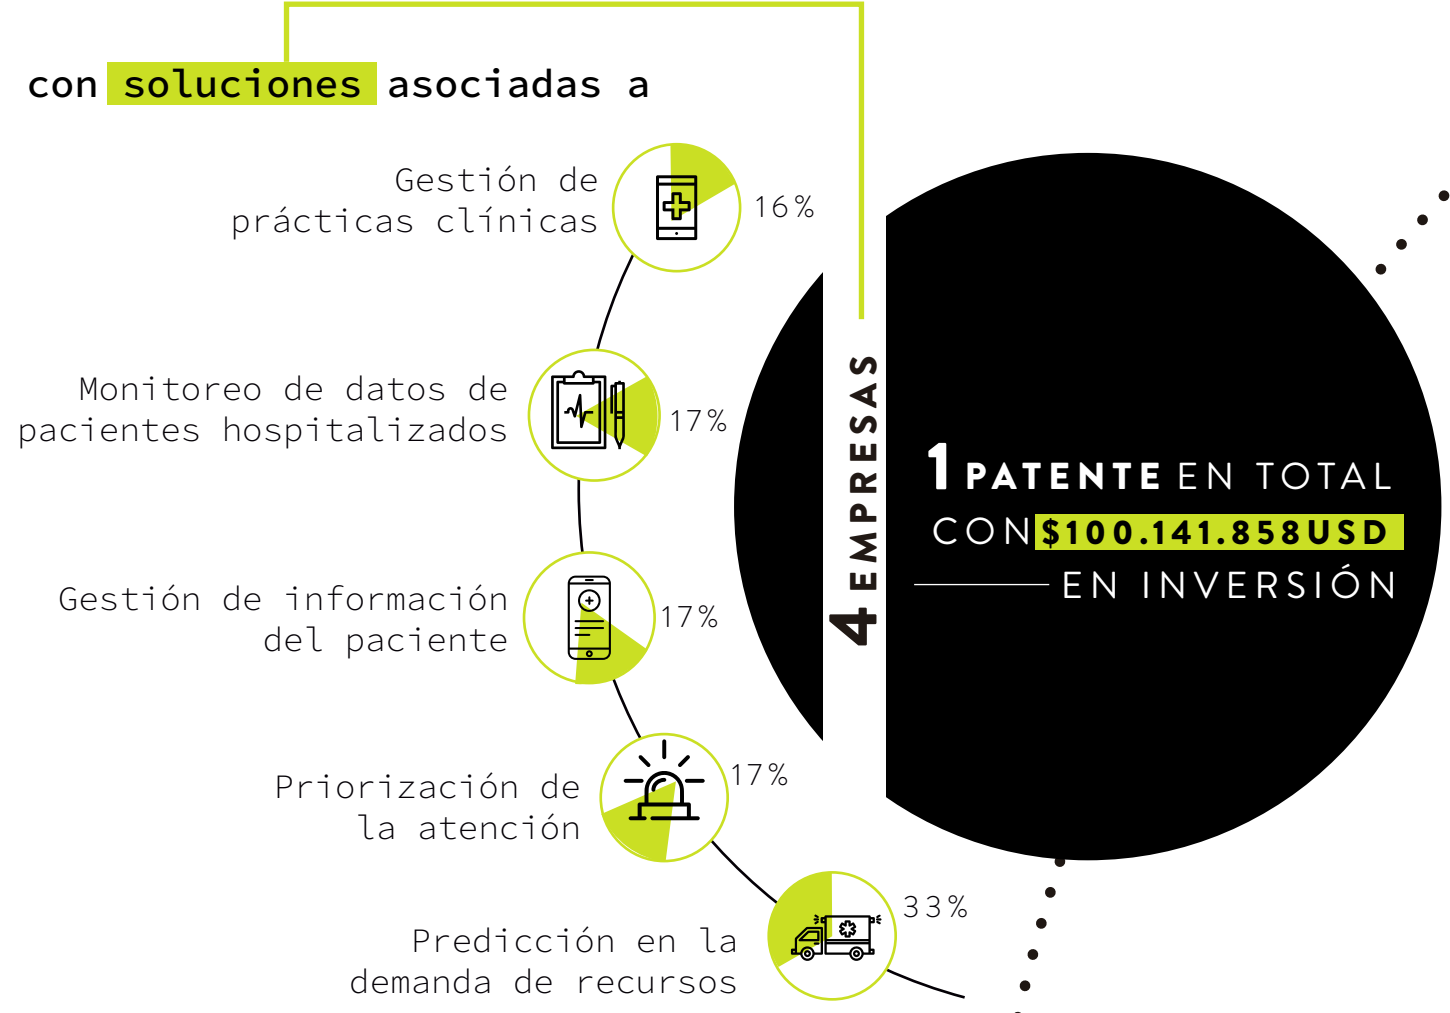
con soluciones asociadas a

Gestión de prácticas clínicas 16%

Monitoreo de datos de pacientes hospitalizados 17%

Gestión de información del paciente 17%

Priorización de la atención 17%

Predicción en la demanda de recursos 33%

4 EMPRESAS

1 PATENTE EN TOTAL CON $100.141.858USD EN INVERSIÓN